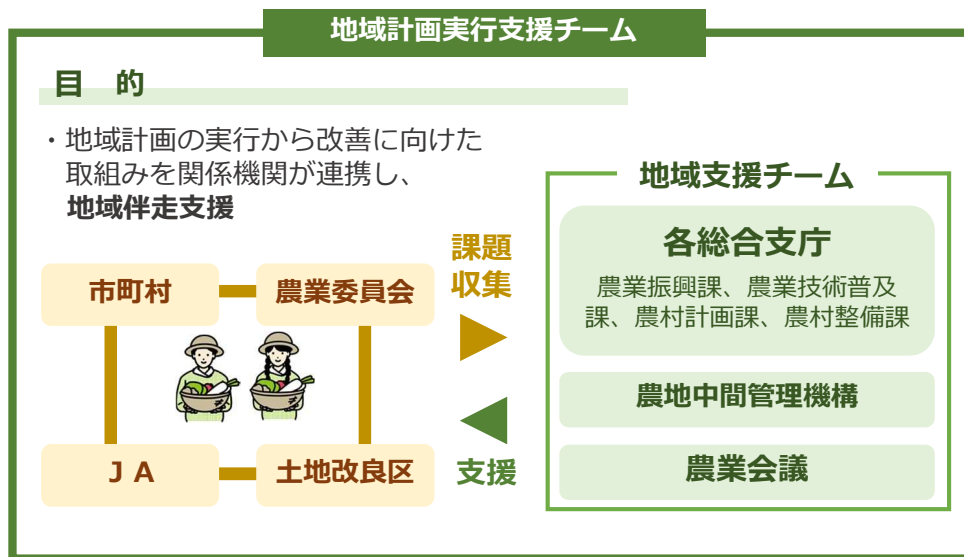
地域計画実行支援チーム

目　的

・地域計画の実行から改善に向けた取組みを関係機関が連携し、地域伴走支援

市町村

農業委員会

ＪＡ

土地改良区

課題収集

支援

地域支援チーム

各総合支庁

農業振興課、農業技術普及課、農村計画課、農村整備課

農地中間管理機構

農業会議